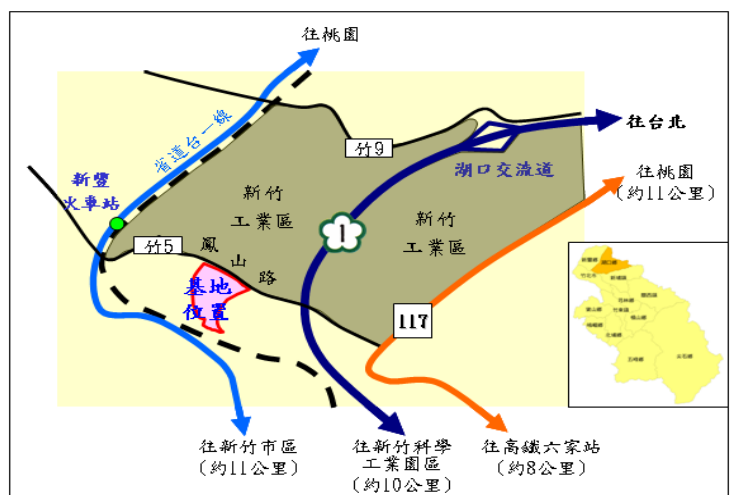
往桃園

往台北

省道台一線

新豐火車站

竹9

湖口交流道

往桃園（約11公里）

新竹工業區

1

新竹工業區

竹5

鳳山路

基地位置

117

往新竹市區（約11公里）

往新竹科學工業園區（約10公里）

往高鐵六家站（約8公里）